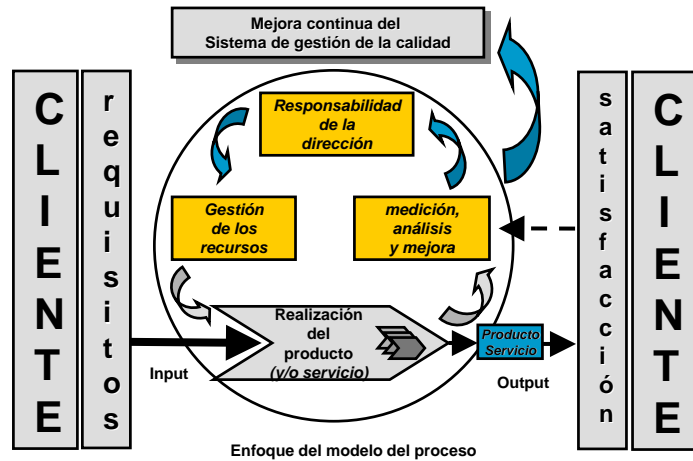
Mejora continua del
Sistema de gestión de la calidad

CLIENTE

requisitos

Responsabilidad de la dirección

Gestión de los recursos

medición, análisis y mejora

Realización del producto (y/o servicio)

Input

Producto
Servicio

Output

satisfacción

CLIENTE

Enfoque del modelo del proceso